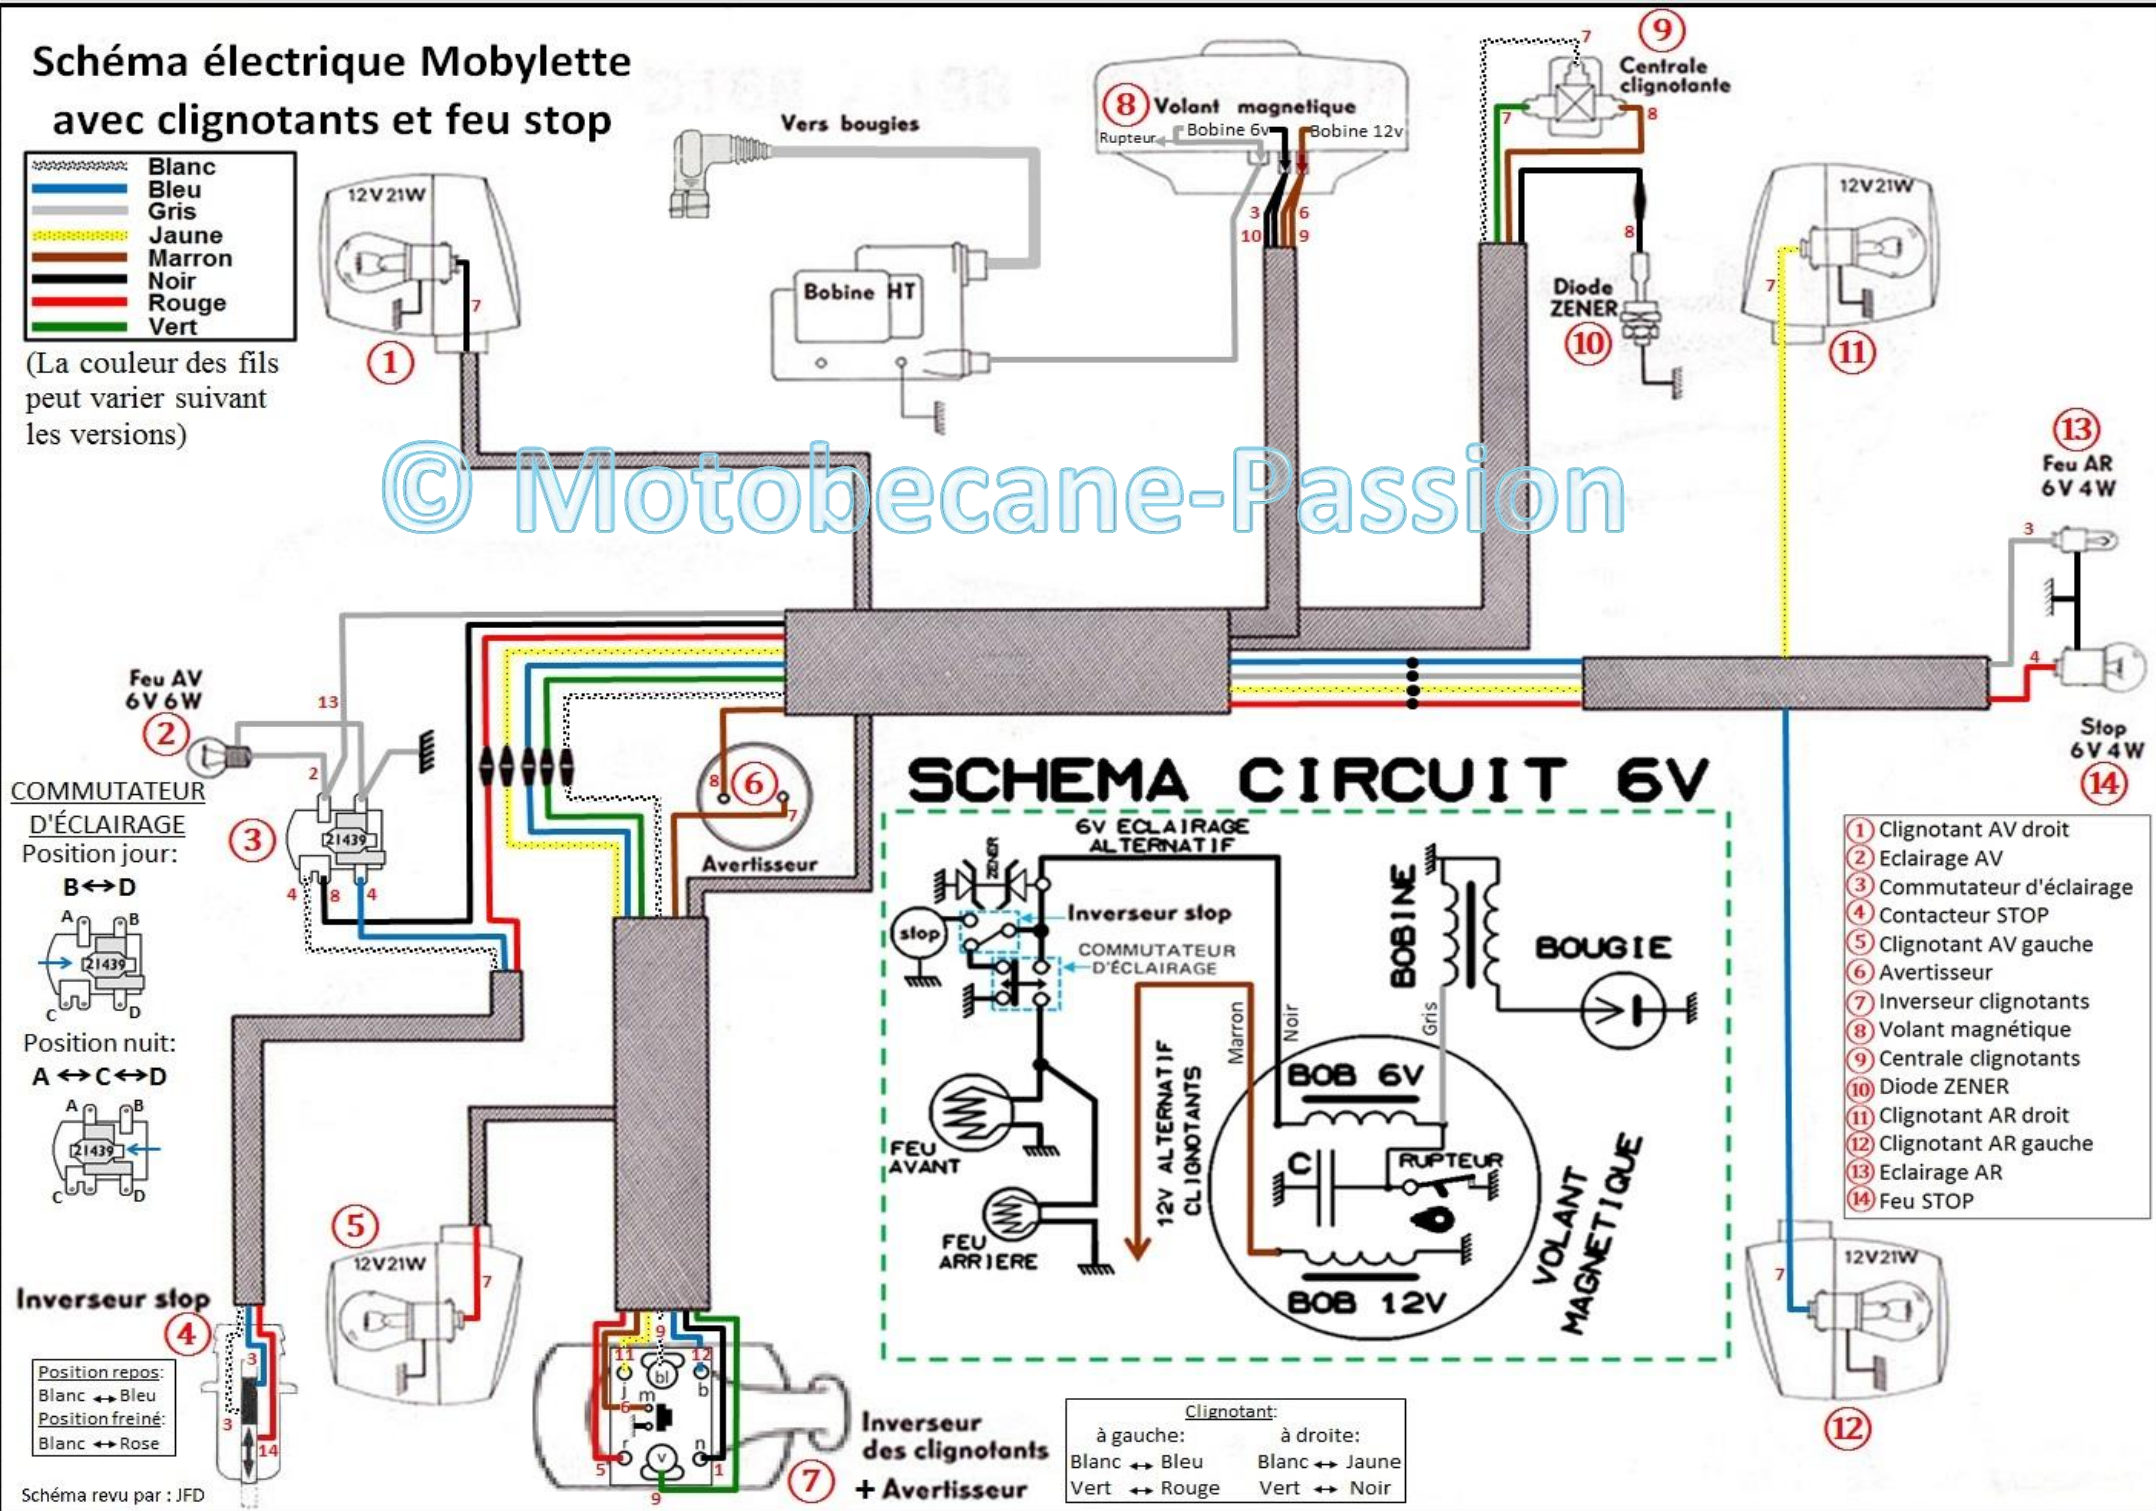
Schéma électrique Mobylette avec clignotants et feu stop

Blanc
Bleu
Gris
Jaune
Marron
Noir
Rouge
Vert

(La couleur des fils peut varier suivant les versions)

© Motobecane-Passion

Vers bougies
Bobine HT
8 Volant magnetique
Rupteur
Bobine 6v
Bobine 12v
9 Centrale clignotante
Diode ZENER
10
12V21W
1
11
13 Feu AR 6V 4W
Stop 6V 4W
14
Feu AV 6V 6W
2
COMMUTATEUR D'ÉCLAIRAGE
Position jour:
B↔D
3
21439
Position nuit:
A↔C↔D
6
Avertisseur
5
Inverseur stop
4
Position repos:
Blanc ↔ Bleu
Position freiné:
Blanc ↔ Rose
7
Inverseur des clignotants + Avertisseur
12

SCHEMA CIRCUIT 6V
6V ECLAIRAGE ALTERNATIF
ZENER
Inverseur stop
stop
COMMUTATEUR D'ÉCLAIRAGE
FEU AVANT
FEU ARRIERE
12V ALTERNATIF CLIGNOTANTS
Marron
Noir
Gris
BOBINE
BOUGIE
BOB 6V
C
RUPTEUR
BOB 12V
VOLANT MAGNETIQUE

1 Clignotant AV droit
2 Eclairage AV
3 Commutateur d'éclairage
4 Contacteur STOP
5 Clignotant AV gauche
6 Avertisseur
7 Inverseur clignotants
8 Volant magnétique
9 Centrale clignotants
10 Diode ZENER
11 Clignotant AR droit
12 Clignotant AR gauche
13 Eclairage AR
14 Feu STOP

Clignotant:
à gauche:
Blanc ↔ Bleu
Vert ↔ Rouge
à droite:
Blanc ↔ Jaune
Vert ↔ Noir

Schéma revu par : JFD